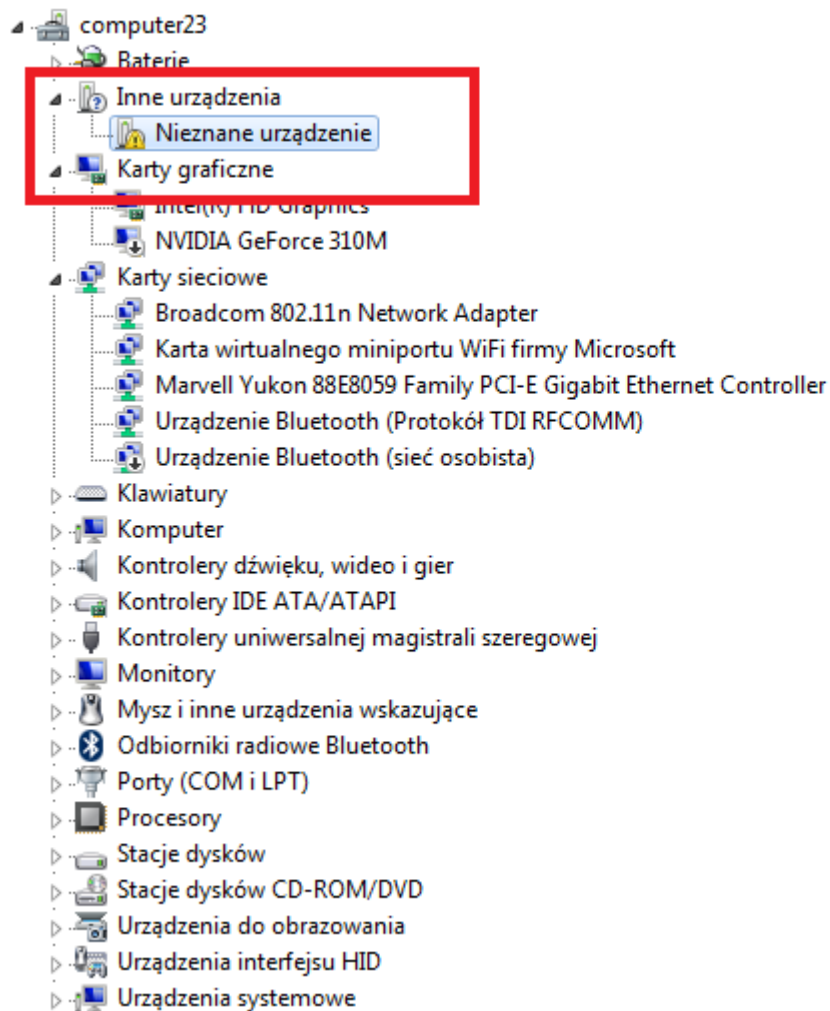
computer23
Baterie
Inne urządzenia
Nieznane urządzenie
Karty graficzne
Intel(R) HD Graphics
NVIDIA GeForce 310M
Karty sieciowe
Broadcom 802.11n Network Adapter
Karta wirtualnego miniportu WiFi firmy Microsoft
Marvell Yukon 88E8059 Family PCI-E Gigabit Ethernet Controller
Urządzenie Bluetooth (Protokół TDI RFCOMM)
Urządzenie Bluetooth (sieć osobista)
Klawiatury
Komputer
Kontrolery dźwięku, wideo i gier
Kontrolery IDE ATA/ATAPI
Kontrolery uniwersalnej magistrali szeregowej
Monitory
Mysz i inne urządzenia wskazujące
Odbiorniki radiowe Bluetooth
Porty (COM i LPT)
Procesory
Stacje dysków
Stacje dysków CD-ROM/DVD
Urządzenia do obrazowania
Urządzenia interfejsu HID
Urządzenia systemowe